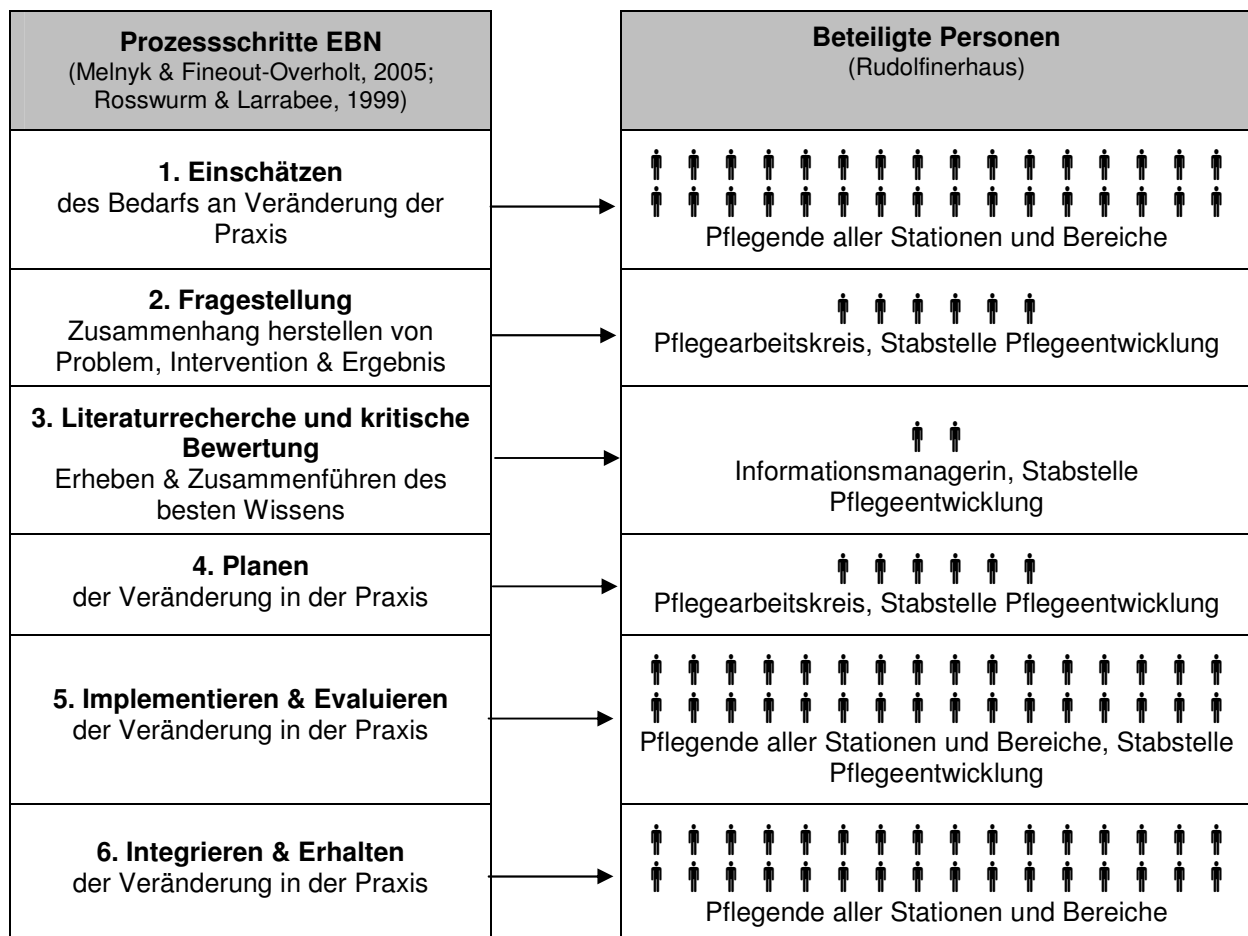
| Prozessschritte EBN (Melnyk & Fineout-Overholt, 2005; Rosswurm & Larrabee, 1999) | Beteiligte Personen (Rudolfinerhaus) |
|---|---|
| 1. Einschätzen des Bedarfs an Veränderung der Praxis | Pflegende aller Stationen und Bereiche |
| 2. Fragestellung Zusammenhang herstellen von Problem, Intervention & Ergebnis | Pflegearbeitskreis, Stabstelle Pflegeentwicklung |
| 3. Literaturrecherche und kritische Bewertung Erheben & Zusammenführen des besten Wissens | Informationsmanagerin, Stabstelle Pflegeentwicklung |
| 4. Planen der Veränderung in der Praxis | Pflegearbeitskreis, Stabstelle Pflegeentwicklung |
| 5. Implementieren & Evaluieren der Veränderung in der Praxis | Pflegende aller Stationen und Bereiche, Stabstelle Pflegeentwicklung |
| 6. Integrieren & Erhalten der Veränderung in der Praxis | Pflegende aller Stationen und Bereiche |